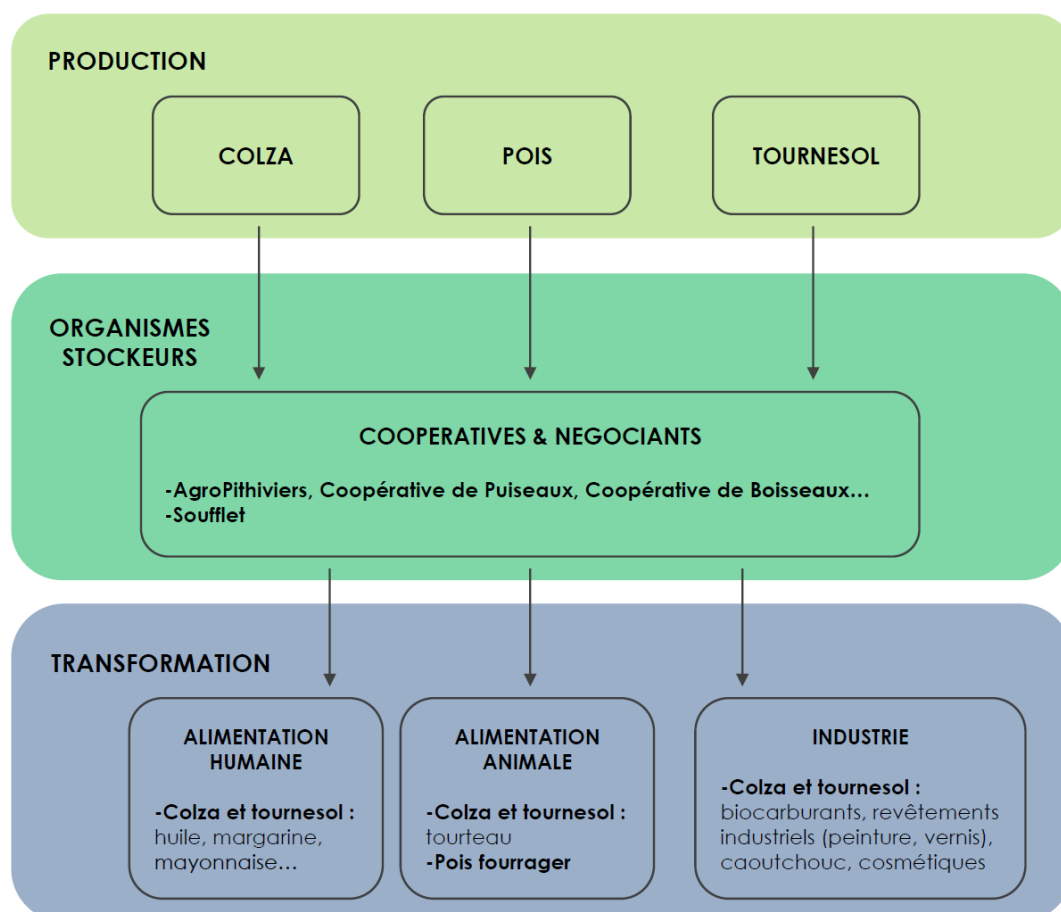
PRODUCTION

COLZA

POIS

TOURNESOL

ORGANISMES STOCKEURS

COOPERATIVES & NEGOCIANTS

-AgroPithiviers, Coopérative de Puiseaux, Coopérative de Boisseaux…
-Soufflet

TRANSFORMATION

ALIMENTATION HUMAINE

-Colza et tournesol : huile, margarine, mayonnaise…

ALIMENTATION ANIMALE

-Colza et tournesol : tourteau
-Pois fourrager

INDUSTRIE

-Colza et tournesol : biocarburants, revêtements industriels (peinture, vernis), caoutchouc, cosmétiques